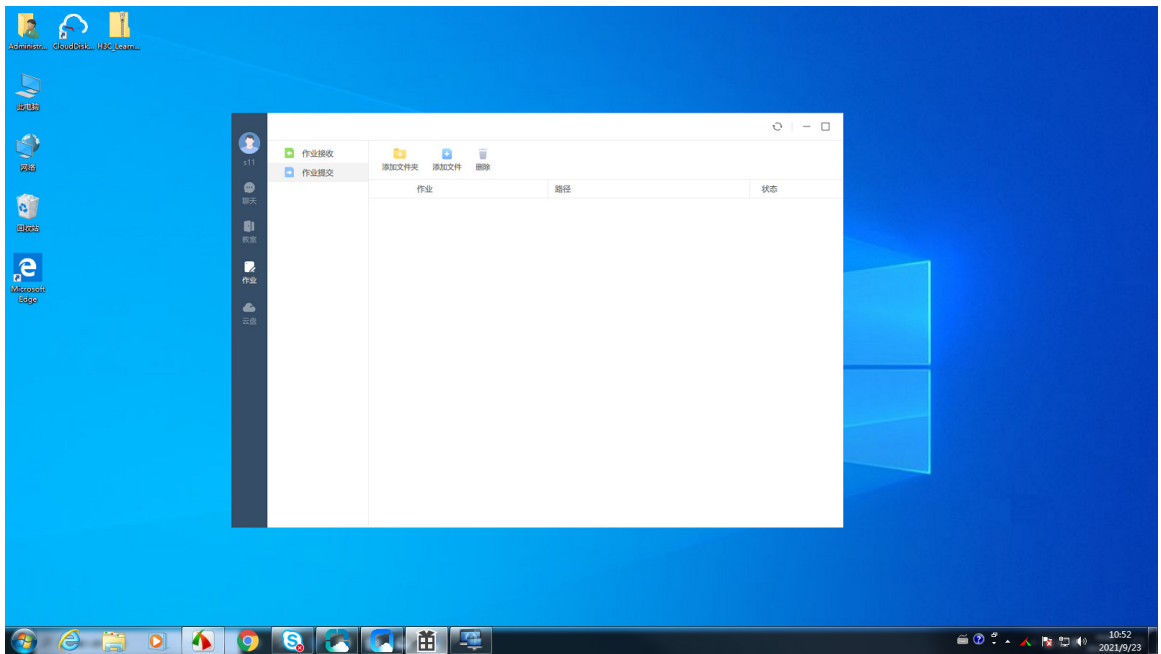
Administr... CloudDisk... H3C_Learni...

此电脑

网络

回收站

Microsoft Edge

s11

聊天

教室

作业

云盘

作业接收

作业提交

添加文件夹 添加文件 删除

| 作业 | 路径 | 状态 |
|---|---|---|

10:52
2021/9/23